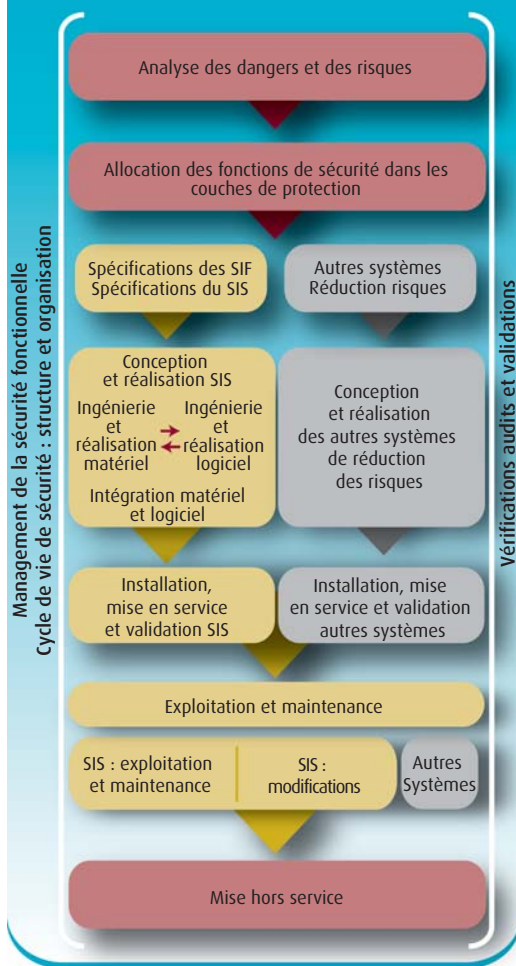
Management de la sécurité fonctionnelle
Cycle de vie de sécurité : structure et organisation

Analyse des dangers et des risques

Allocation des fonctions de sécurité dans les couches de protection

Spécifications des SIF
Spécifications du SIS

Autres systèmes
Réduction risques

Conception et réalisation SIS

Ingénierie et réalisation matériel

Ingénierie et réalisation logiciel

Intégration matériel et logiciel

Conception et réalisation des autres systèmes de réduction des risques

Installation, mise en service et validation SIS

Installation, mise en service et validation autres systèmes

Exploitation et maintenance

SIS : exploitation et maintenance

SIS : modifications

Autres Systèmes

Mise hors service

Vérifications audits et validations